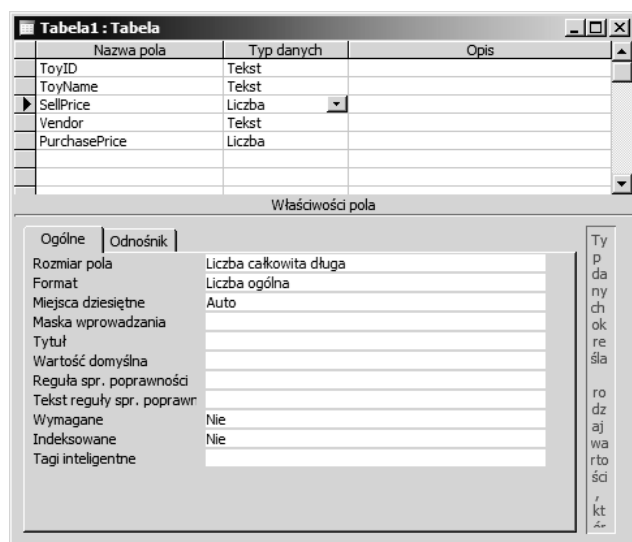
Tabela1 : Tabela

| Nazwa pola | Typ danych | Opis |
|---|---|---|
| ToyID | Tekst | |
| ToyName | Tekst | |
| SellPrice | Liczba | |
| Vendor | Tekst | |
| PurchasePrice | Liczba | |

Właściwości pola

Ogólne | Odnośnik

| | |
|---|---|
| Rozmiar pola | Liczba całkowita długa |
| Format | Liczba ogólna |
| Miejsca dziesiętne | Auto |
| Maska wprowadzania | |
| Tytuł | |
| Wartość domyślna | |
| Reguła spr. poprawności | |
| Tekst reguły spr. poprawn | |
| Wymagane | Nie |
| Indeksowane | Nie |
| Tagi inteligentne | |

Typ danych określa rodzaj wartości, kt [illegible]